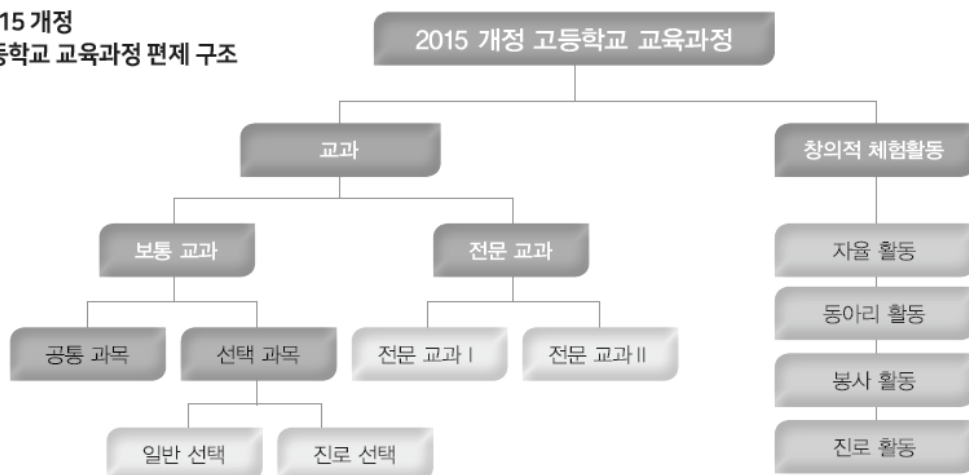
15 개정
등학교 교육과정 편제 구조

2015 개정 고등학교 교육과정

교과

창의적 체험활동

보통 교과

전문 교과

자율 활동

동아리 활동

봉사 활동

진로 활동

공통 과목

선택 과목

전문 교과 I

전문 교과 II

일반 선택

진로 선택